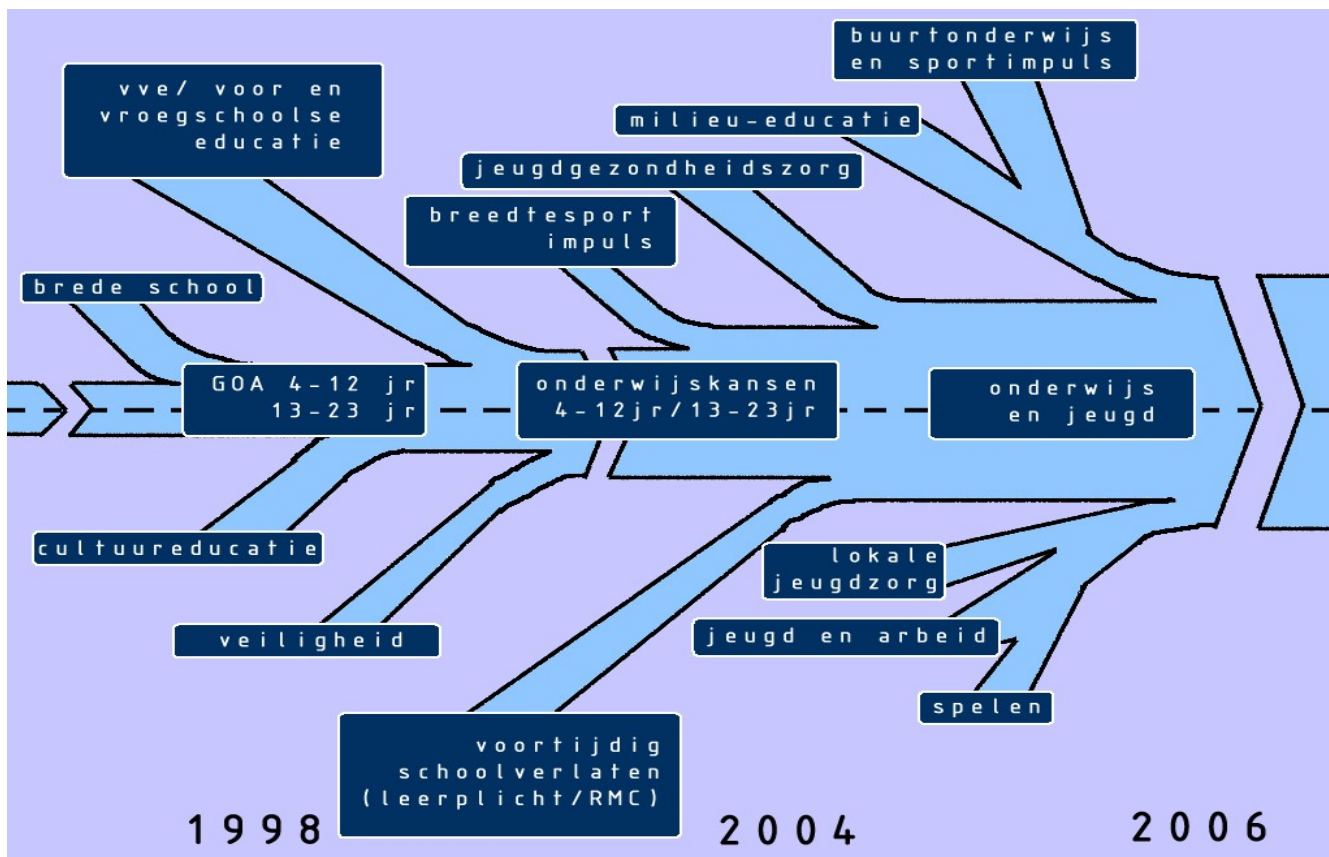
buurtonderwijs en sportimpuls

vve/ voor en vroegschoolse educatie

milieu-educatie

jeugdgezondheidszorg

breedtesport impuls

brede school

GOA 4-12 jr 13-23 jr

onderwijskansen 4-12jr/13-23jr

onderwijs en jeugd

cultuureducatie

lokale jeugdzorg

veiligheid

jeugd en arbeid

spelen

voortijdig schoolverlaten (leerplicht/RMC)

1998

2004

2006